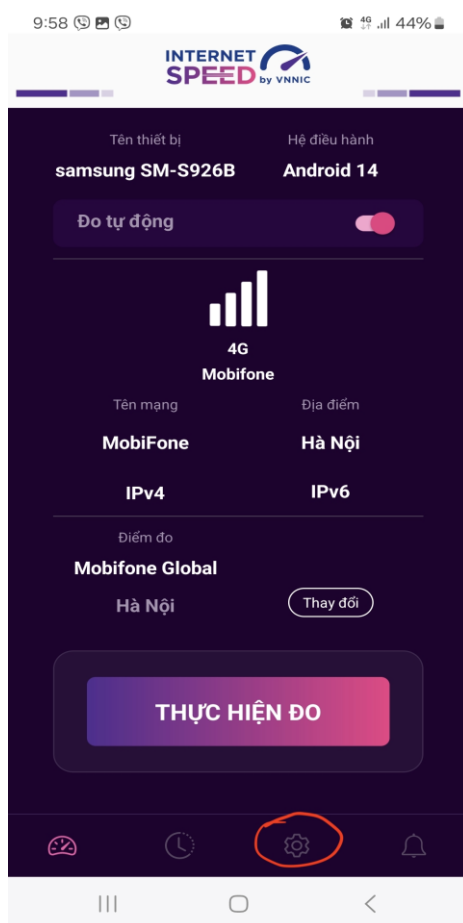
9:58 4G 44%

INTERNET SPEED by VNNIC

Tên thiết bị
samsung SM-S926B

Hệ điều hành
Android 14

Đo tự động

4G
Mobifone

Tên mạng
MobiFone

Địa điểm
Hà Nội

IPv4

IPv6

Điểm đo
Mobifone Global
Hà Nội

Thay đổi

THỰC HIỆN ĐO